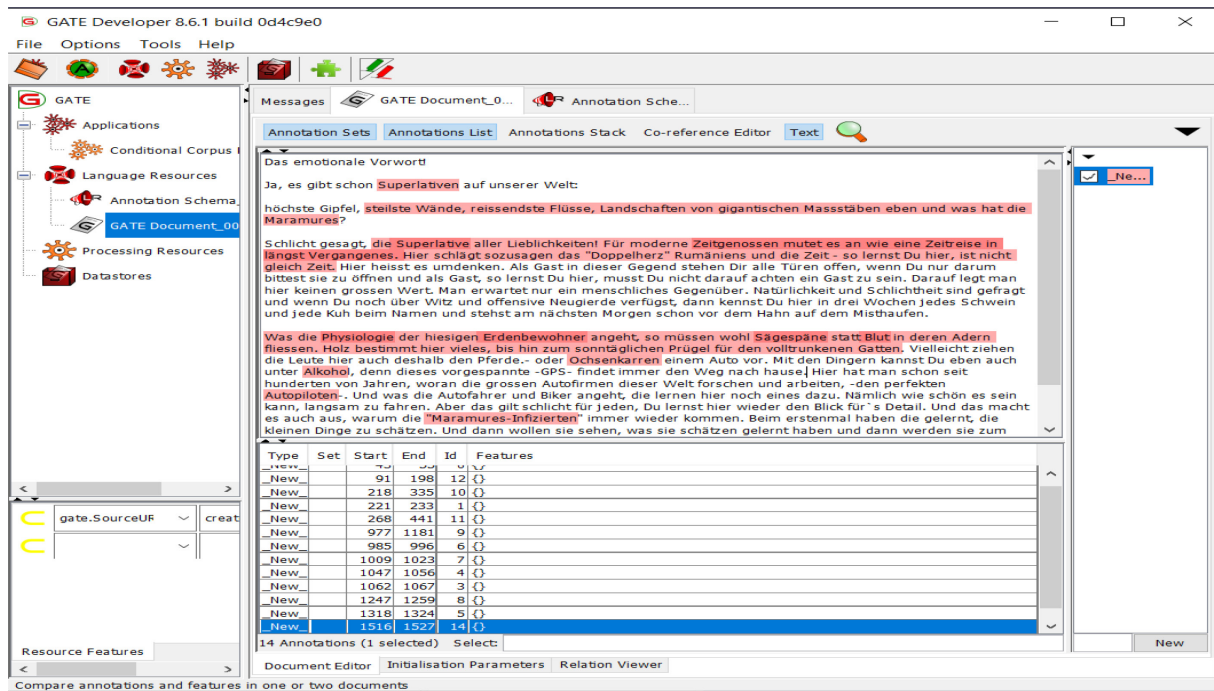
GATE Developer 8.6.1 build 0d4c9e0

File Options Tools Help

GATE
Applications
Conditional Corpus I
Language Resources
Annotation Schema_
GATE Document_00
Processing Resources
Datastores

gate.SourceUF
creat

Resource Features

Messages GATE Document_0... Annotation Sche...

Annotation Sets Annotations List Annotations Stack Co-reference Editor Text

Das emotionale Vorwort!

Ja, es gibt schon Superlativen auf unserer Welt:

höchste Gipfel, steilste Wände, reissendste Flüsse, Landschaften von gigantischen Massstäben eben und was hat die Maramures?

Schlicht gesagt, die Superlative aller Lieblichkeiten! Für moderne Zeitgenossen mutet es an wie eine Zeitreise in längst Vergangenes. Hier schlägt sozusagen das "Doppelherz" Rumäniens und die Zeit - so lernst Du hier, ist nicht gleich Zeit. Hier heisst es umdenken. Als Gast in dieser Gegend stehen Dir alle Türen offen, wenn Du nur darum bittest sie zu öffnen und als Gast, so lernst Du hier, musst Du nicht darauf achten ein Gast zu sein. Darauf legt man hier keinen grossen Wert. Man erwartet nur ein menschliches Gegenüber. Natürlichkeit und Schlichtheit sind gefragt und wenn Du noch über Witz und offensive Neugierde verfügst, dann kennst Du hier in drei Wochen jedes Schwein und jede Kuh beim Namen und stehst am nächsten Morgen schon vor dem Hahn auf dem Misthaufen.

Was die Physiologie der hiesigen Erdenbewohner angeht, so müssen wohl Sägespäne statt Blut in deren Adern fliessen. Holz bestimmt hier vieles, bis hin zum sonntäglichen Prügel für den volltrunkenen Gatten. Vielleicht ziehen die Leute hier auch deshalb den Pferde.- oder Ochsenkarren einem Auto vor. Mit den Dingern kannst Du eben auch unter Alkohol, denn dieses vorgespannte -GPS- findet immer den Weg nach hause. Hier hat man schon seit hunderten von Jahren, woran die grossen Autofirmen dieser Welt forschen und arbeiten, -den perfekten Autopiloten-. Und was die Autofahrer und Biker angeht, die lernen hier noch eines dazu. Nämlich wie schön es sein kann, langsam zu fahren. Aber das gilt schlicht für jeden, Du lernst hier wieder den Blick für`s Detail. Und das macht es auch aus, warum die "Maramures-Infizierten" immer wieder kommen. Beim erstenmal haben die gelernt, die kleinen Dinge zu schätzen. Und dann wollen sie sehen, was sie schätzen gelernt haben und dann werden sie zum

| Type | Set | Start | End | Id | Features |
|---|---|---|---|---|---|
| _New_ | | 91 | 198 | 12 | {} |
| _New_ | | 218 | 335 | 10 | {} |
| _New_ | | 221 | 233 | 1 | {} |
| _New_ | | 268 | 441 | 11 | {} |
| _New_ | | 977 | 1181 | 9 | {} |
| _New_ | | 985 | 996 | 6 | {} |
| _New_ | | 1009 | 1023 | 7 | {} |
| _New_ | | 1047 | 1056 | 4 | {} |
| _New_ | | 1062 | 1067 | 3 | {} |
| _New_ | | 1247 | 1259 | 8 | {} |
| _New_ | | 1318 | 1324 | 5 | {} |
| _New_ | | 1516 | 1527 | 14 | {} |

14 Annotations (1 selected) Select:

_Ne...

New

Document Editor Initialisation Parameters Relation Viewer

Compare annotations and features in one or two documents